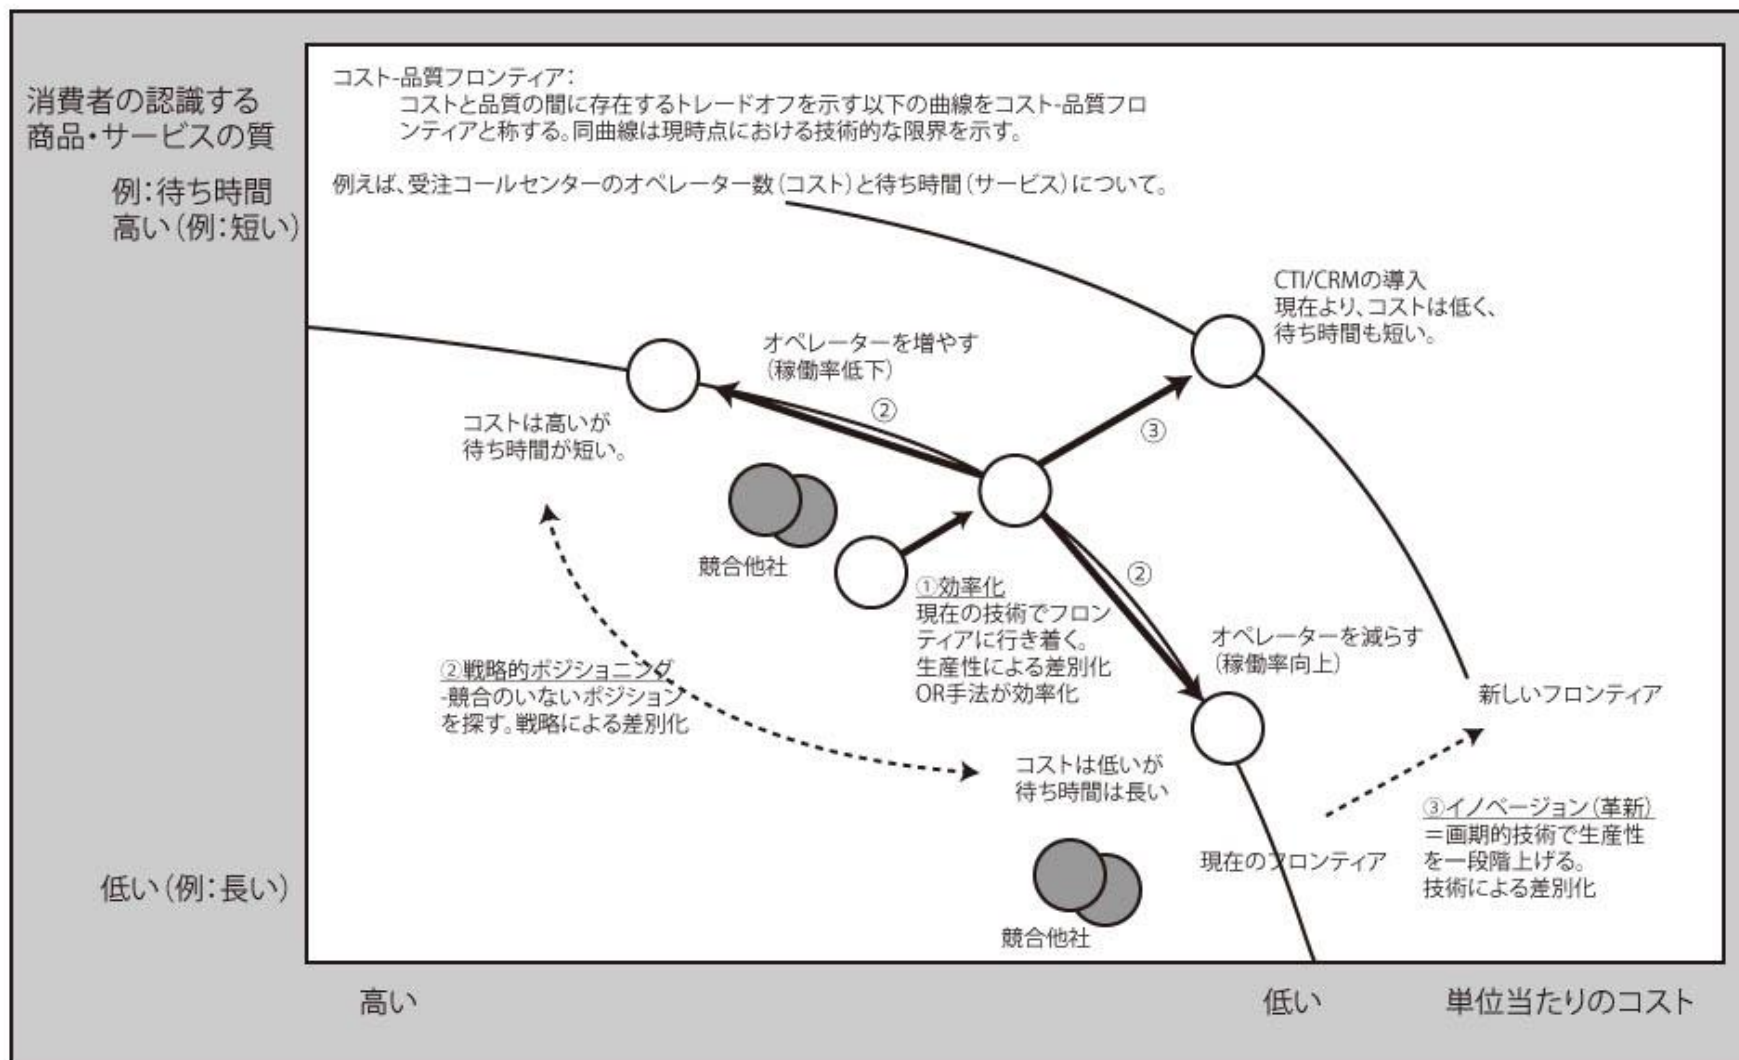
消費者の認識する商品・サービスの質

例：待ち時間
高い（例：短い）

コスト-品質フロンティア：
コストと品質の間に存在するトレードオフを示す以下の曲線をコスト-品質フロンティアと称する。同曲線は現時点における技術的な限界を示す。

例えば、受注コールセンターのオペレーター数（コスト）と待ち時間（サービス）について。

CTI/CRMの導入
現在より、コストは低く、待ち時間も短い。

オペレーターを増やす
（稼働率低下）

②

コストは高いが
待ち時間が短い。

③

競合他社

②

①効率化
現在の技術でフロンティアに行き着く。
生産性による差別化
OR手法が効率化

オペレーターを減らす
（稼働率向上）

②戦略的ポジショニング
-競合のいないポジションを探す。戦略による差別化

新しいフロンティア

コストは低いが
待ち時間は長い

③イノベーション（革新）
＝画期的技術で生産性を一段階上げる。
技術による差別化

現在のフロンティア

低い（例：長い）

競合他社

高い

低い

単位当たりのコスト